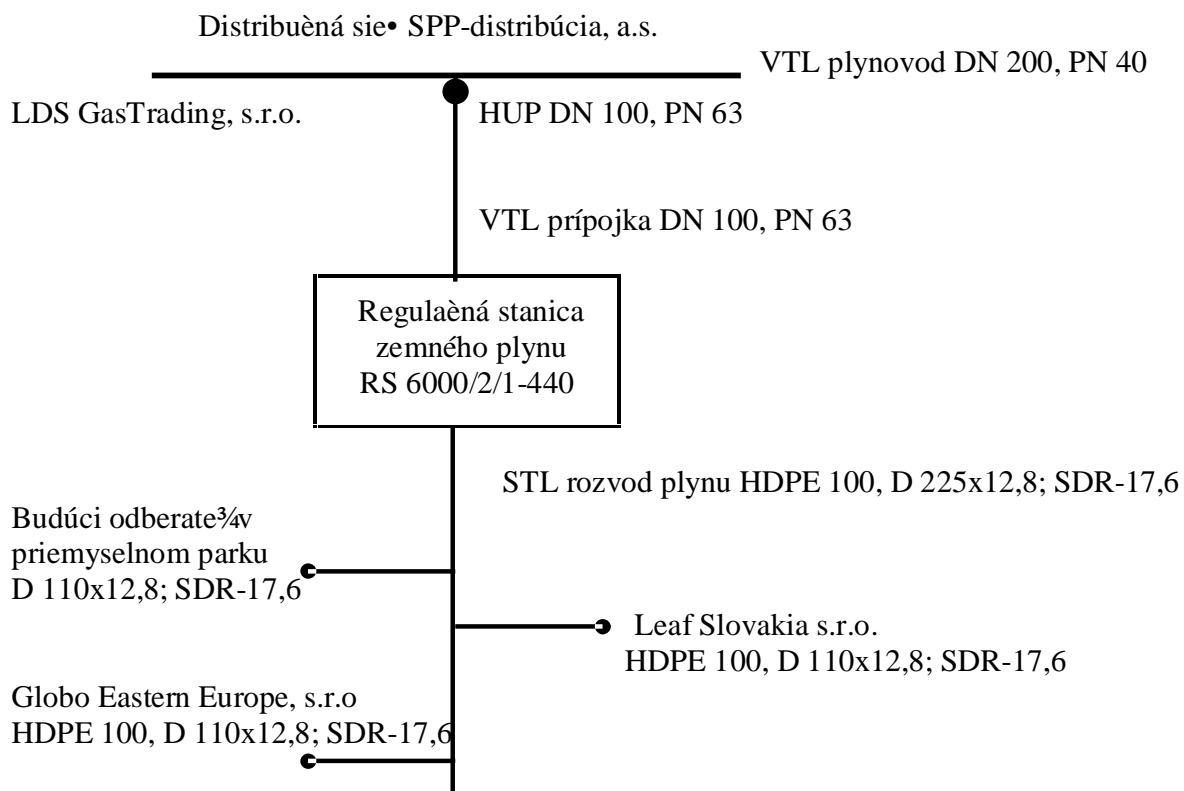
Distribuènå sie• SPP-distribúcia, a.s.

VTL plynovod DN 200, PN 40

LDS GasTrading, s.r.o.

HUP DN 100, PN 63

VTL prípojka DN 100, PN 63

Regulaènå stanica zemného plynu RS 6000/2/1-440

STL rozvod plynu HDPE 100, D 225x12,8; SDR-17,6

Budúci odberate¾v priemyselnom parku D 110x12,8; SDR-17,6

Leaf Slovakia s.r.o. HDPE 100, D 110x12,8; SDR-17,6

Globo Eastern Europe, s.r.o HDPE 100, D 110x12,8; SDR-17,6